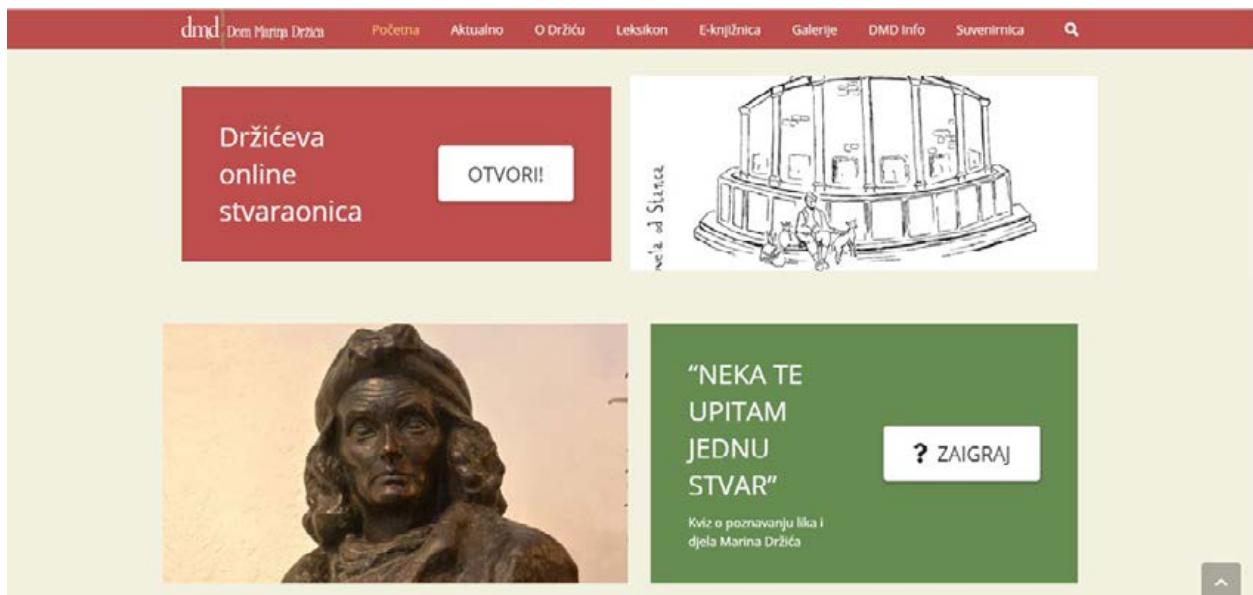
dmd Dom Marina Držića
Početna
Aktualno
O Držiću
Leksikon
E-knjižnica
Galerije
DMD Info
Suvenirnica

Držićeva online stvaraonica

OTVORI!

ne'a od Sieca

"NEKA TE UPITAM JEDNU STVAR"

Kviz o poznavanju lika i djela Marina Držića

? ZAIGRAJ